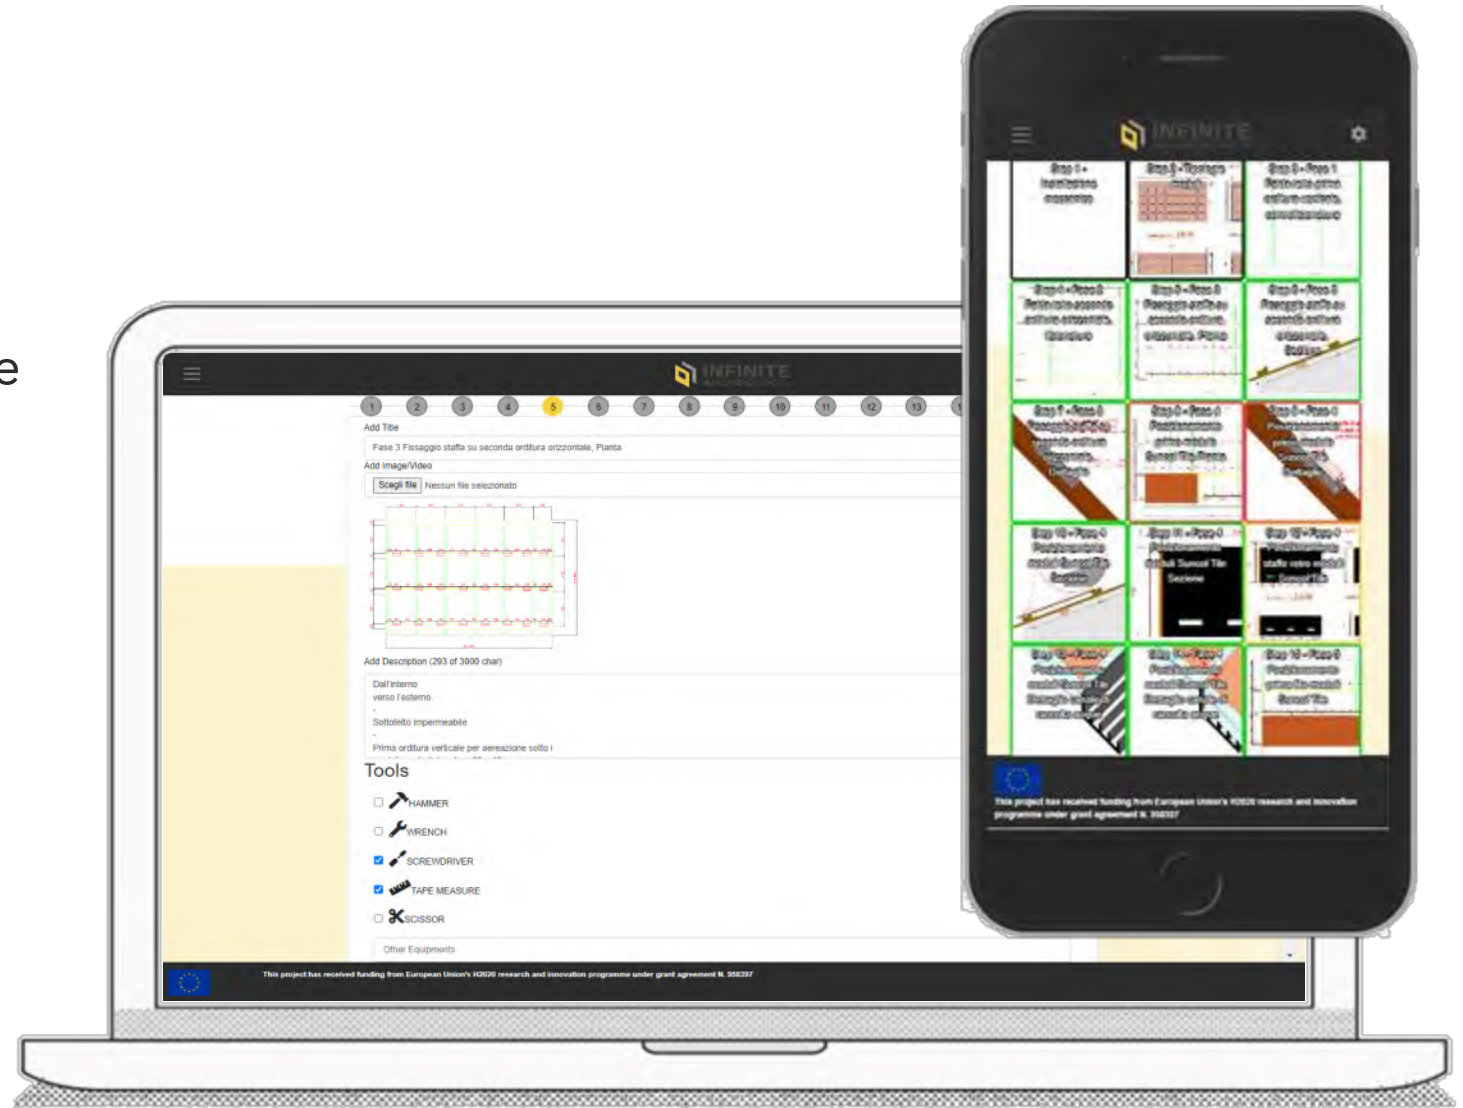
e

INFINITE

1 2 3 4 5 6 7 8 9 10 11 12 13

Add Title

Fase 3 Fissaggio staffa su seconda orditura orizzontale, Pianta

Add Image/Video

Scegli file Nessun file selezionato

Add Description (293 of 3000 char)

Dall'interno
verso l'esterno
-
Sottotetto impermeabile
-
Prima orditura verticale per aereazione sotto i

Tools

HAMMER

WRENCH

SCREWDRIVER

TAPE MEASURE

SCISSOR

Other Equipments

This project has received funding from European Union's H2020 research and innovation programme under grant agreement N. 958397

INFINITE

Step 1 - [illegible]

Step 2 - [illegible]

Step 3 - Fase 1 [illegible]

Step 4 - Fase 2 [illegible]

Step 5 - Fase 3 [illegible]

Step 6 - Fase 3 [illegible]

Step 7 - Fase 3 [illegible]

Step 8 - Fase 4 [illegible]

Step 9 - Fase 4 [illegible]

Step 10 - Fase 4 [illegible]

Step 11 - Fase 4 Posizionamento moduli Suncol Tile Sezione

Step 12 - Fase 4 Posizionamento staffe vetro moduli Suncol Tile

Step 13 - Fase 4 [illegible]

Step 14 - Fase 4 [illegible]

Step 15 - Fase 5 Posizionamento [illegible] Suncol Tile

This project has received funding from European Union's H2020 research and innovation programme under grant agreement N. 958397